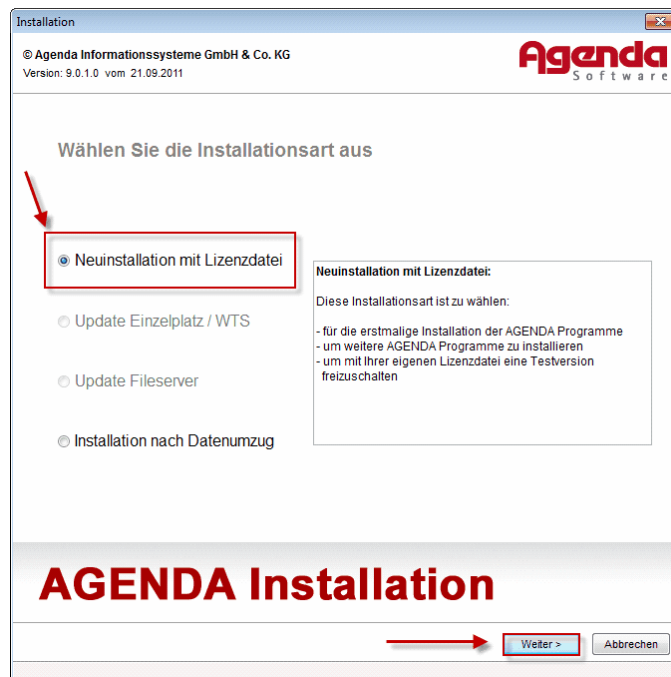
Installation

© Agenda Informationssysteme GmbH & Co. KG
Version: 9.0.1.0 vom 21.09.2011

Agenda
Software

Wählen Sie die Installationsart aus

Neuinstallation mit Lizenzdatei

Update Einzelplatz / WTS

Update Fileserver

Installation nach Datenumzug

Neuinstallation mit Lizenzdatei:

Diese Installationsart ist zu wählen:

- für die erstmalige Installation der AGENDA Programme
- um weitere AGENDA Programme zu installieren
- um mit Ihrer eigenen Lizenzdatei eine Testversion freizuschalten

AGENDA Installation

Weiter >
Abbrechen